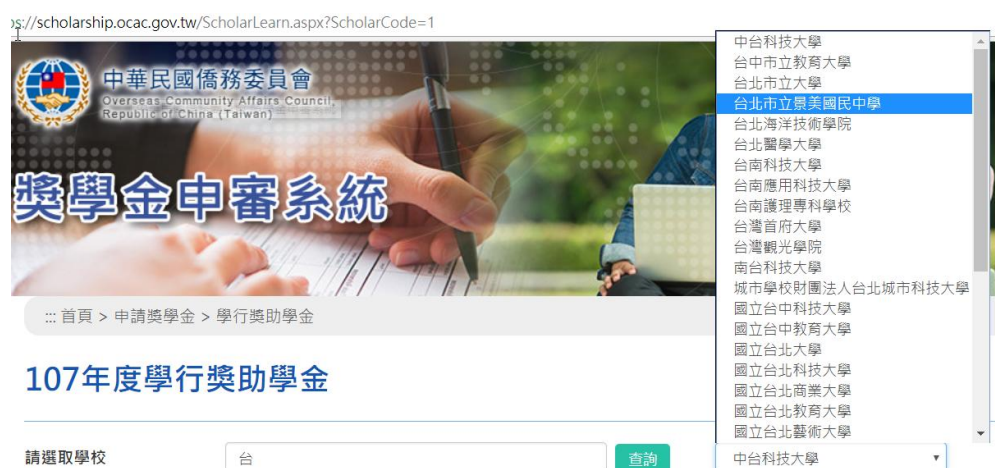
s://scholarship.ocac.gov.tw/ScholarLearn.aspx?ScholarCode=1

中華民國僑務委員會
Overseas Community Affairs Council
Republic of China (Taiwan)

獎學金申審系統

::: 首頁 > 申請獎學金 > 學行獎助學金

107年度學行獎助學金

請選取學校
台
查詢
中台科技大學

中台科技大學
台中市立教育大學
台北市立大學
台北市立景美國民中學
台北海洋技術學院
台北醫學大學
台南科技大學
台南應用科技大學
台南護理專科學校
台灣首府大學
台灣觀光學院
南台科技大學
城市學校財團法人台北城市科技大學
國立台中科技大學
國立台中教育大學
國立台北大學
國立台北科技大學
國立台北商業大學
國立台北教育大學
國立台北藝術大學